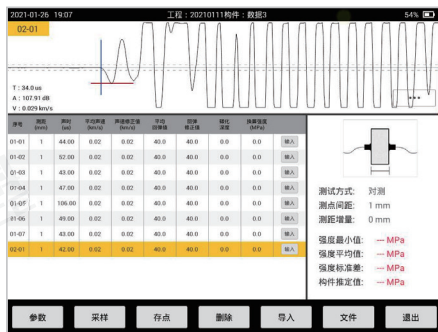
2021-01-26 19:07 工程：20210111构件：数据3 54%

02-01

T : 34.0 us
A : 107.91 dB
V : 0.029 km/s

| 测号 | 测距 (mm) | 声时 (us) | 平均声速 (km/s) | 声速修正值 (km/s) | 平均回弹值 | 回弹修正值 | 碳化深度 | 换算强度 (MPa) | |
|---|---|---|---|---|---|---|---|---|---|
| 01-01 | 1 | 44.00 | 0.02 | 0.02 | 40.0 | 40.0 | 0.0 | 0.0 | 输入 |
| 01-02 | 1 | 52.00 | 0.02 | 0.02 | 40.0 | 40.0 | 0.0 | 0.0 | 输入 |
| 01-03 | 1 | 43.00 | 0.02 | 0.02 | 40.0 | 40.0 | 0.0 | 0.0 | 输入 |
| 01-04 | 1 | 47.00 | 0.02 | 0.02 | 40.0 | 40.0 | 0.0 | 0.0 | 输入 |
| 01-05 | 1 | 106.00 | 0.02 | 0.02 | 40.0 | 40.0 | 0.0 | 0.0 | 输入 |
| 01-06 | 1 | 49.00 | 0.02 | 0.02 | 40.0 | 40.0 | 0.0 | 0.0 | 输入 |
| 01-07 | 1 | 43.00 | 0.02 | 0.02 | 40.0 | 40.0 | 0.0 | 0.0 | 输入 |
| 02-01 | 1 | 42.00 | 0.02 | 0.02 | 40.0 | 40.0 | 0.0 | 0.0 | 输入 |

测试方式: 对测
测点间距: 1 mm
测距增量: 0 mm

强度最小值: — MPa
强度平均值: — MPa
强度标准差: — MPa
构件推定值: — MPa

参数 采样 存点 删除 导入 文件 退出